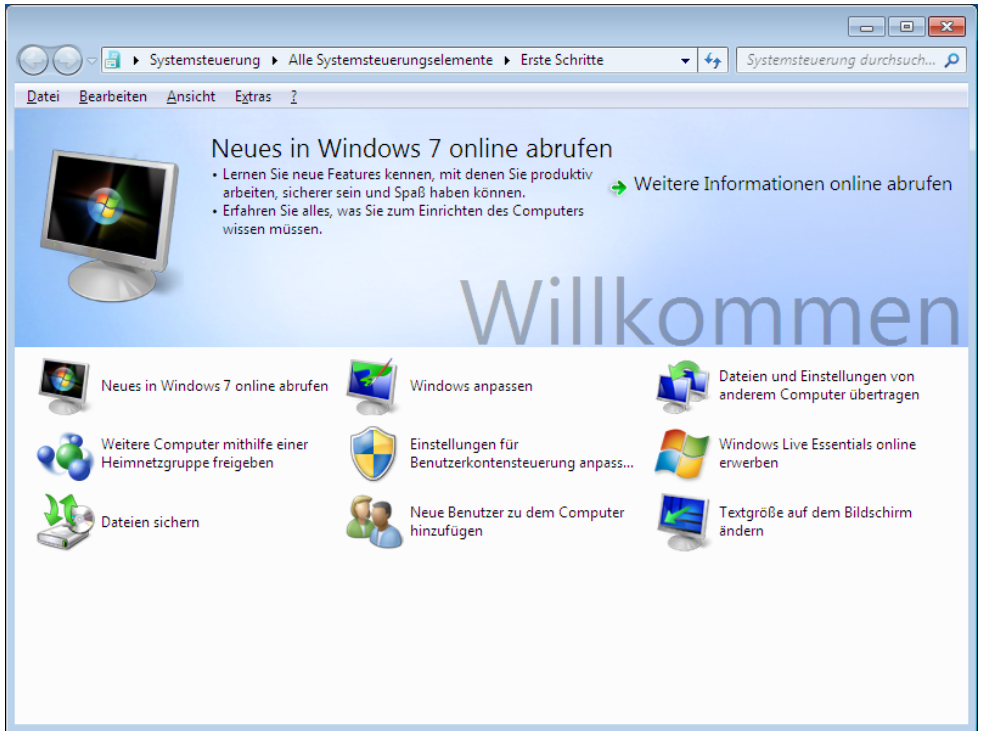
Systemsteuerung ▸ Alle Systemsteuerungselemente ▸ Erste Schritte

Systemsteuerung durchsuch...

Datei Bearbeiten Ansicht Extras ?

Neues in Windows 7 online abrufen

• Lernen Sie neue Features kennen, mit denen Sie produktiv arbeiten, sicherer sein und Spaß haben können.
• Erfahren Sie alles, was Sie zum Einrichten des Computers wissen müssen.

Weitere Informationen online abrufen

Willkommen

Neues in Windows 7 online abrufen

Windows anpassen

Dateien und Einstellungen von anderem Computer übertragen

Weitere Computer mithilfe einer Heimnetzgruppe freigeben

Einstellungen für Benutzerkontensteuerung anpass...

Windows Live Essentials online erwerben

Dateien sichern

Neue Benutzer zu dem Computer hinzufügen

Textgröße auf dem Bildschirm ändern